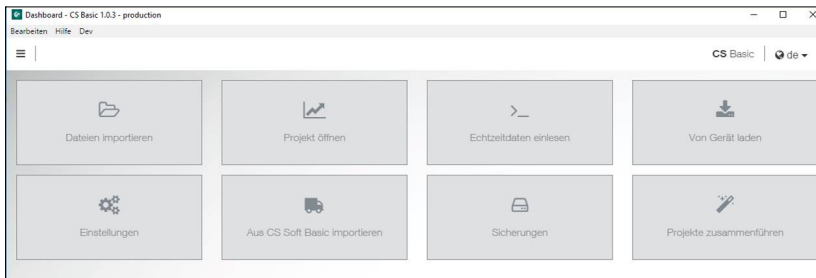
Dashboard - CS Basic 1.0.3 - production

Bearbeiten Hilfe Dev

CS Basic de

Dateien importieren

Projekt öffnen

>_

Echtzeitdaten einlesen

Von Gerät laden

Einstellungen

Aus CS Soft Basic importieren

Sicherungen

Projekte zusammenführen